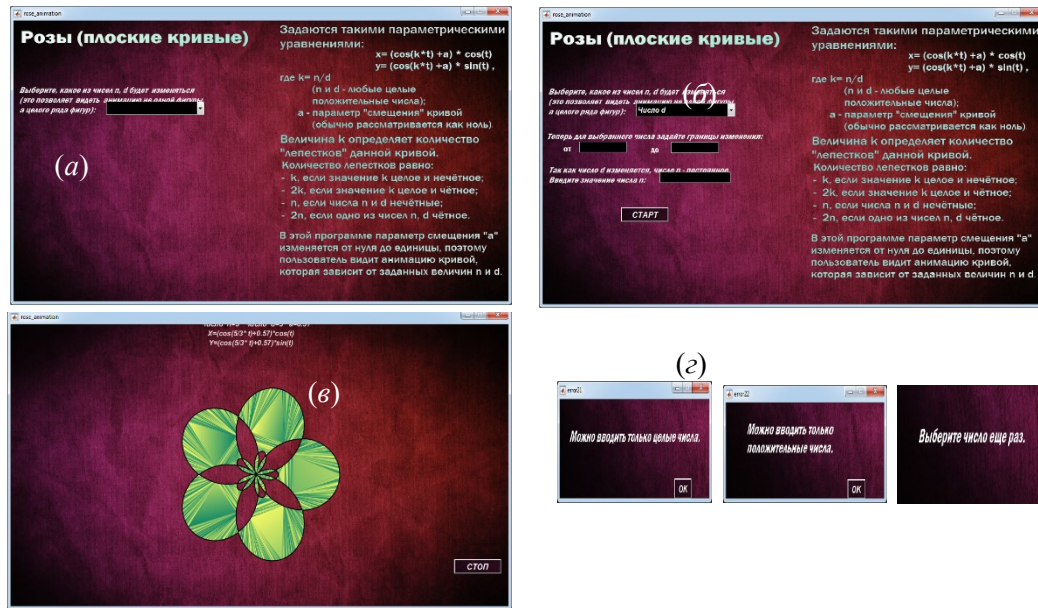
rose_animation

Розы (плоские кривые)

Выберите, какое из чисел n, d будет изменяться (это позволяет видеть анимацию не одной фигуры, а целого ряда фигур):

(а)

Задаются такими параметрическими уравнениями:
x= (cos(k*t) +a) * cos(t)
y= (cos(k*t) +a) * sin(t) ,
где k= n/d
(n и d - любые целые положительные числа);
a - параметр "смещения" кривой (обычно рассматривается как ноль).

Величина k определяет количество "лепестков" данной кривой.
Количество лепестков равно:
- k, если значение k целое и нечётное;
- 2k, если значение k целое и чётное;
- n, если числа n и d нечётные;
- 2n, если одно из чисел n, d чётное.

В этой программе параметр смещения "a" изменяется от нуля до единицы, поэтому пользователь видит анимацию кривой, которая зависит от заданных величин n и d.

rose_animation

Розы (плоские кривые)

Выберите, какое из чисел n, d будет изменяться (это позволяет видеть анимацию не одной фигуры, а целого ряда фигур): Число d

(б)

Теперь для выбранного числа задайте границы изменения:
от до

Так как число d изменяется, число n - постоянное. Введите значение числа n:

СТАРТ

Задаются такими параметрическими уравнениями:
x= (cos(k*t) +a) * cos(t)
y= (cos(k*t) +a) * sin(t) ,
где k= n/d
(n и d - любые целые положительные числа);
a - параметр "смещения" кривой (обычно рассматривается как ноль).

Величина k определяет количество "лепестков" данной кривой.
Количество лепестков равно:
- k, если значение k целое и нечётное;
- 2k, если значение k целое и чётное;
- n, если числа n и d нечётные;
- 2n, если одно из чисел n, d чётное.

В этой программе параметр смещения "a" изменяется от нуля до единицы, поэтому пользователь видит анимацию кривой, которая зависит от заданных величин n и d.

rose_animation

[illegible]
X=(cos(5/3* t)+0.57)*cos(t)
Y=(cos(5/3* t)+0.57)*sin(t)

(в)

СТОП

(г)

error21
Можно вводить только целые числа.
OK

error22
Можно вводить только положительные числа.
OK

Выберите число еще раз.